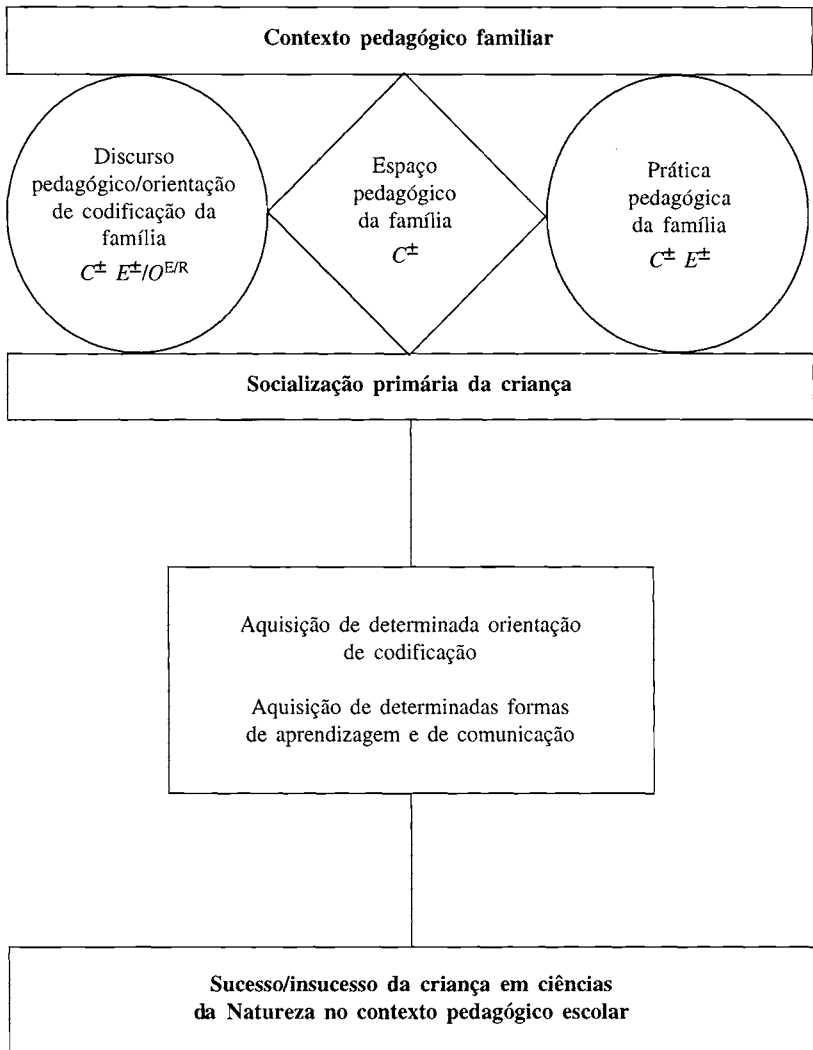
Contexto pedagógico familiar

Discurso pedagógico/orientação de codificação da família $C^{\pm}$ $E^{\pm}/O^{E/R}$

Espaço pedagógico da família $C^{\pm}$

Prática pedagógica da família $C^{\pm}$ $E^{\pm}$

Socialização primária da criança

Aquisição de determinada orientação de codificação

Aquisição de determinadas formas de aprendizagem e de comunicação

Sucesso/insucesso da criança em ciências da Natureza no contexto pedagógico escolar